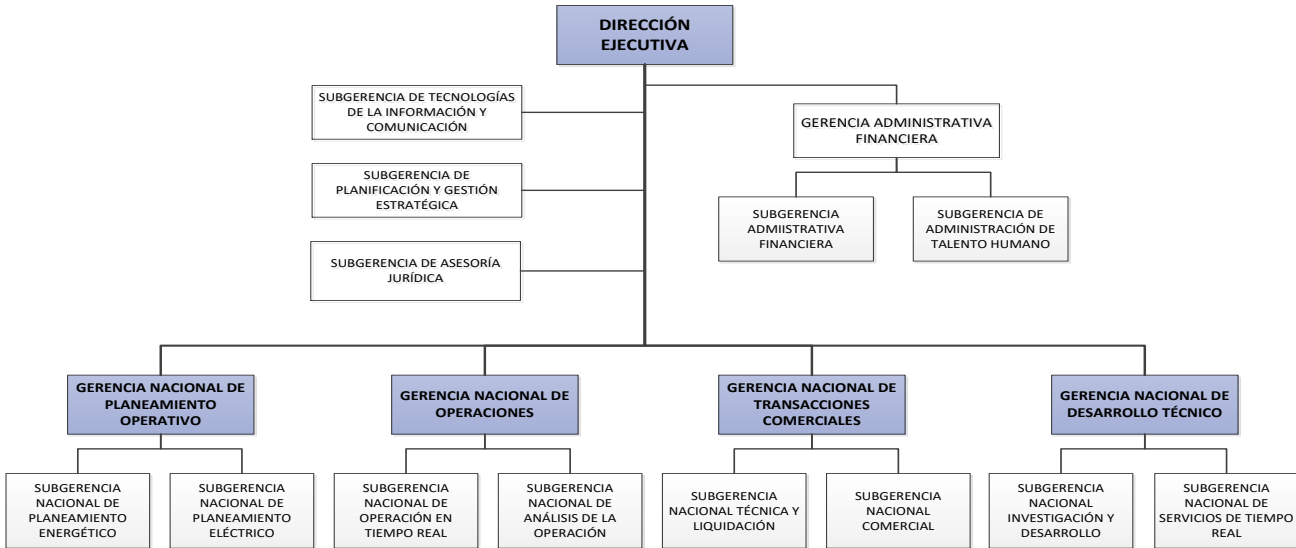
DIRECCIÓN EJECUTIVA

SUBGERENCIA DE TECNOLOGÍAS DE LA INFORMACIÓN Y COMUNICACIÓN

SUBGERENCIA DE PLANIFICACIÓN Y GESTIÓN ESTRATÉGICA

SUBGERENCIA DE ASESORÍA JURÍDICA

GERENCIA ADMINISTRATIVA FINANCIERA

SUBGERENCIA ADMIISTRATIVA FINANCIERA

SUBGERENCIA DE ADMINISTRACIÓN DE TALENTO HUMANO

GERENCIA NACIONAL DE PLANEAMIENTO OPERATIVO

SUBGERENCIA NACIONAL DE PLANEAMIENTO ENERGÉTICO

SUBGERENCIA NACIONAL DE PLANEAMIENTO ELÉCTRICO

GERENCIA NACIONAL DE OPERACIONES

SUBGERENCIA NACIONAL DE OPERACIÓN EN TIEMPO REAL

SUBGERENCIA NACIONAL DE ANÁLISIS DE LA OPERACIÓN

GERENCIA NACIONAL DE TRANSACCIONES COMERCIALES

SUBGERENCIA NACIONAL TÉCNICA Y LIQUIDACIÓN

SUBGERENCIA NACIONAL COMERCIAL

GERENCIA NACIONAL DE DESARROLLO TÉCNICO

SUBGERENCIA NACIONAL INVESTIGACIÓN Y DESARROLLO

SUBGERENCIA NACIONAL DE SERVICIOS DE TIEMPO REAL